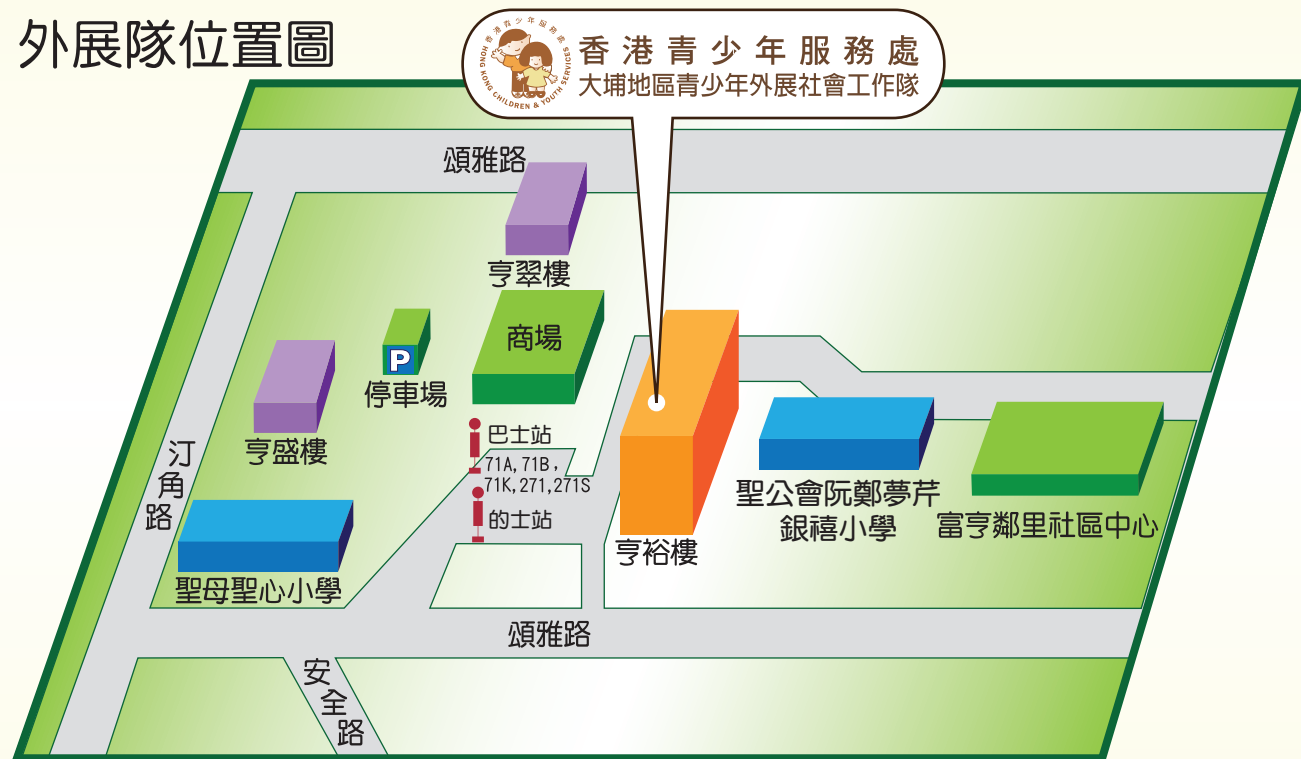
外展隊位置圖

香港青少年服務處
HONG KONG CHILDREN & YOUTH SERVICES
大埔地區青少年外展社會工作隊

頌雅路

亨翠樓

商場

P
停車場

亨盛樓

汀角路

巴士站
71A, 71B, 71K, 271, 271S

的士站

亨裕樓

聖公會阮鄭夢芹銀禧小學

富亨鄰里社區中心

聖母聖心小學

頌雅路

安全路